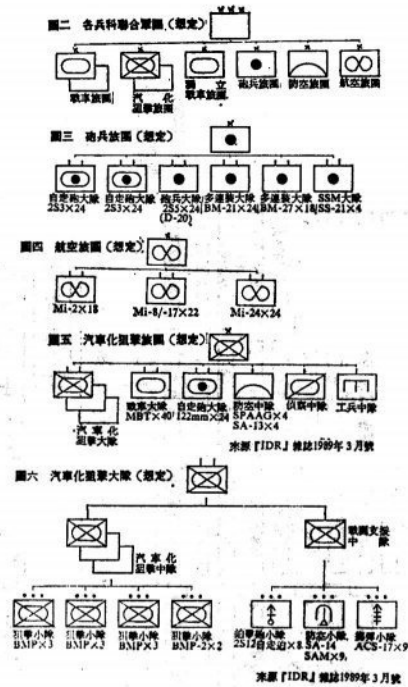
圖二 各兵科聯合軍團（想定）

戰車旅團

汽車化狙擊旅團

獨立戰車旅團

砲兵旅團

防空旅團

航空旅團

圖三 砲兵旅團（想定）

自走砲大隊 2S3×24

自走砲大隊 2S3×24

砲兵大隊 2S5×24 (D-20)

多連裝大隊 BM-21×24

多連裝大隊 BM-27×18

SSM大隊 SS-21×4

圖四 航空旅團（想定）

Mi-2×18

Mi-8/-17×22

Mi-24×24

圖五 汽車化狙擊旅團（想定）

汽車化狙擊大隊

戰車大隊 MBT×40

自走砲大隊 122mm×24

防空中隊 SPAAG×4 SA-13×4

偵察中隊

工兵中隊

來源「IDR」雜誌1989年3月號

圖六 汽車化狙擊大隊（想定）

汽車化狙擊中隊

戰鬥支援中隊

狙擊小隊 BMP×3

狙擊小隊 BMP×3

狙擊小隊 BMP×3

狙擊小隊 BMP-2×2

迫擊砲小隊 2S12自走迫×8

防空小隊 SA-14 SAM×9

擲彈小隊 ACS-17×9

來源「IDR」雜誌1989年3月號